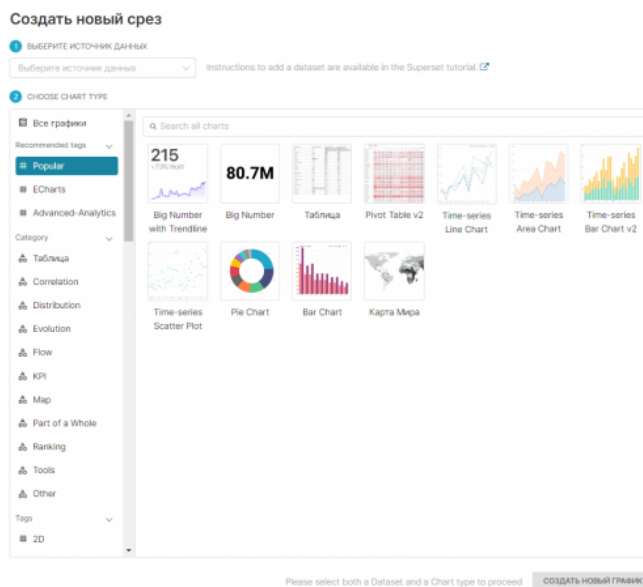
Создать новый срез

1 ВЫБЕРИТЕ ИСТОЧНИК ДАННЫХ

Выберите источник данных

Instructions to add a dataset are available in the Superset tutorial.

2 CHOOSE CHART TYPE

Все графики

Recommended tags

Popular

ECharts

Advanced-Analytics

Category

Таблица

Correlation

Distribution

Evolution

Flow

KPI

Map

Part of a Whole

Ranking

Tools

Other

Tags

2D

Search all charts

215
+10% WoW

Big Number with Trendline

80.7M

Big Number

Таблица

Pivot Table v2

Time-series Line Chart

Time-series Area Chart

Time-series Bar Chart v2

Time-series Scatter Plot

Pie Chart

Bar Chart

Карта Мира

Please select both a Dataset and a Chart type to proceed

СОЗДАТЬ НОВЫЙ ГРАФИК